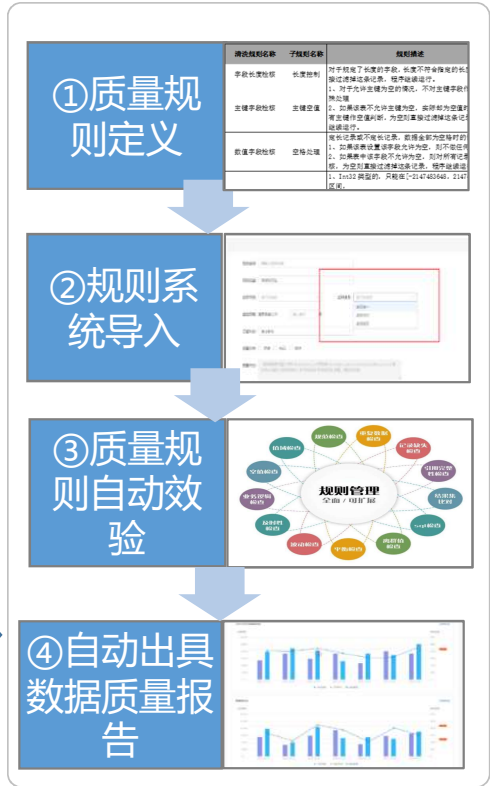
①质量规则定义

| 清洗规则名称 | 子规则名称 | 规则描述 |
|---|---|---|
| 字段长度检核 | 长度控制 | 对于规定了长度的字段，长度不符合规定的长度，直接过滤掉该条记录，程序继续运行。 |
| 主键字段检核 | 主键空值 | 1、对于不允许主键为空的情况，不对主键字段作特殊处理 2、如果该表不允许主键为空，实际却为空值时，有主键作空值判断，为空则直接过滤该条记录，程序继续运行。 |
| 数值字段检核 | 空格处理 | 变长记录者不做长记录，数据全部为空格时的处理 1、如果该表设置该字段允许为空，则不做任何处理 2、如果表中该字段不允许为空，则对所有记录，为空则直接过滤该条记录，程序继续运行 |
| | | 1、Int32 类型的，只能在[-2147483648，2147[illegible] 区间。 |

②规则系统导入

③质量规则自动效验

规则管理
全面 / 可扩展
唯一性校验
业务逻辑校验
空值校验
及时性校验
波动性校验
字典校验
范围校验
SQL校验
格式校验
引用完整性校验
记录缺失校验
重复数据校验
一致性校验

④自动出具数据质量报告